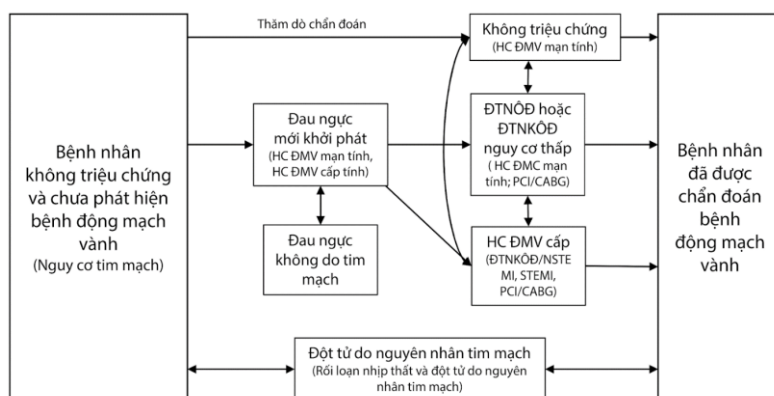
Bệnh nhân không triệu chứng và chưa phát hiện bệnh động mạch vành
(Nguy cơ tim mạch)

Thăm dò chẩn đoán

Đau ngực mới khởi phát
(HC ĐMV mạn tính, HC ĐMV cấp tính)

Đau ngực không do tim mạch

Không triệu chứng
(HC ĐMV mạn tính)

ĐTNÔĐ hoặc ĐTNKÔĐ nguy cơ thấp
( HC ĐMC mạn tính; PCI/CABG)

HC ĐMV cấp
(ĐTNKÔĐ/NSTE MI, STEMI, PCI/CABG)

Bệnh nhân đã được chẩn đoán bệnh động mạch vành

Đột tử do nguyên nhân tim mạch
(Rối loạn nhịp thất và đột tử do nguyên nhân tim mạch)